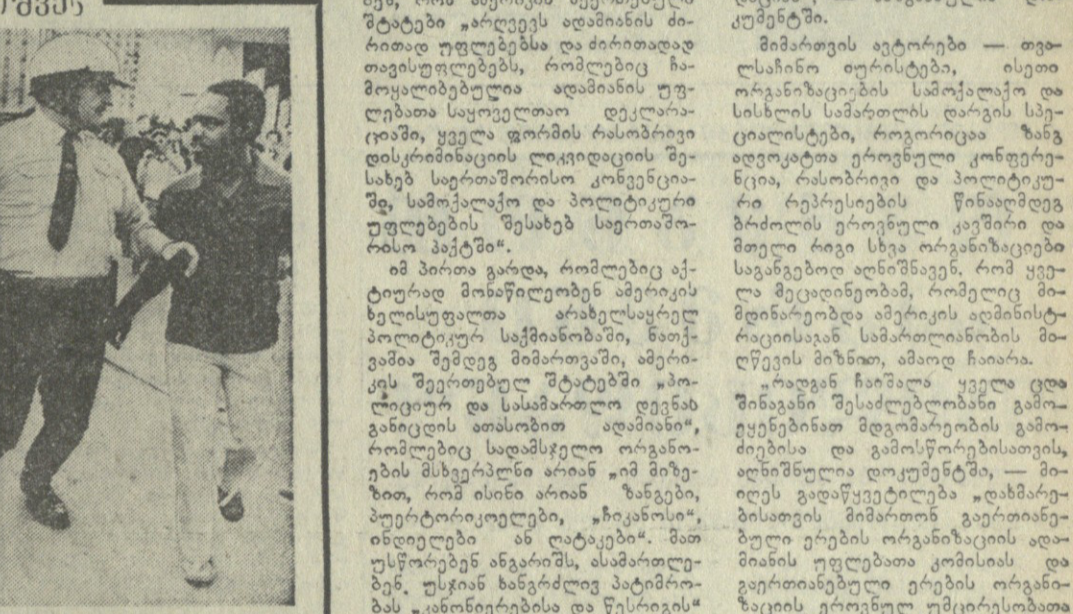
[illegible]

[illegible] შტატები „არღვევს ადამიანის ძირითად უფლებებსა და ძირითადად თავისუფლებებს, რომლებიც ჩამოყალიბებულია ადამიანის უფლებათა საყოველთაო დეკლარაციაში, ყველა ფორმის რასობრივი დისკრიმინაციის ლიკვიდაციის შესახებ საერთაშორისო კონვენციაში, სამოქალაქო და პოლიტიკური უფლებების შესახებ საერთაშორისო პაქტში".

იმ პირთა გარდა, რომლებიც აქტიურად მონაწილეობენ ამერიკის ხელისუფალთა არახელსაყრელ პოლიტიკურ საქმიანობაში, ნათქვამია შემდეგ მიმართვაში, ამერიკის შეერთებულ შტატებში „პოლიციურ და სასამართლო დევნას განიცდის ათასობით ადამიანი", რომლებიც სადამსჯელო ორგანოების მსხვერპლნი არიან „იმ მიზეზით, რომ ისინი არიან ზანგები, პუერტორიკოელები, „ჩიკანოსი", ინდიელები ან ლატაკები". მათ უსწორდებიან ანგარიშს, ასამართლებენ, უსჯიან ხანგრძლივ პატიმრობას „კანონიერებისა და წესრიგის"

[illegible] კუმენტში.

მიმართვის ავტორები — თვალსაჩინო იურისტები, ისეთი ორგანიზაციების სამოქალაქო და სისხლის სამართლის დარგის სპეციალისტები, როგორიცაა ზანგ ადვოკატთა ეროვნული კონფერენცია, რასობრივი და პოლიტიკური რეპრესიების წინააღმდეგ ბრძოლის ეროვნული კავშირი და მთელი რიგი სხვა ორგანიზაციები საგანგებოდ აღნიშნავენ, რომ ყველა მეცადინეობამ, რომელიც მიმდინარეობდა ამერიკის ადმინისტრაციისაგან სამართლიანობის მიღწევის მიზნით, ამაოდ ჩაიარა.

„რადგან ჩაიშალა ყველა ცდა შინაგანი შესაძლებლობანი გამოეყენებინათ მდგომარეობის გამოძიებისა და გამოსწორებისათვის, აღნიშნულია დოკუმენტში, — მიიღეს გადაწყვეტილება „დახმარებისათვის მიმართონ გაერთიანებული ერების ორგანიზაციის ადამიანის უფლებათა კომისიას და გაერთიანებული ერების ორგანიზაციის ეროვნულ უმცირესობათა